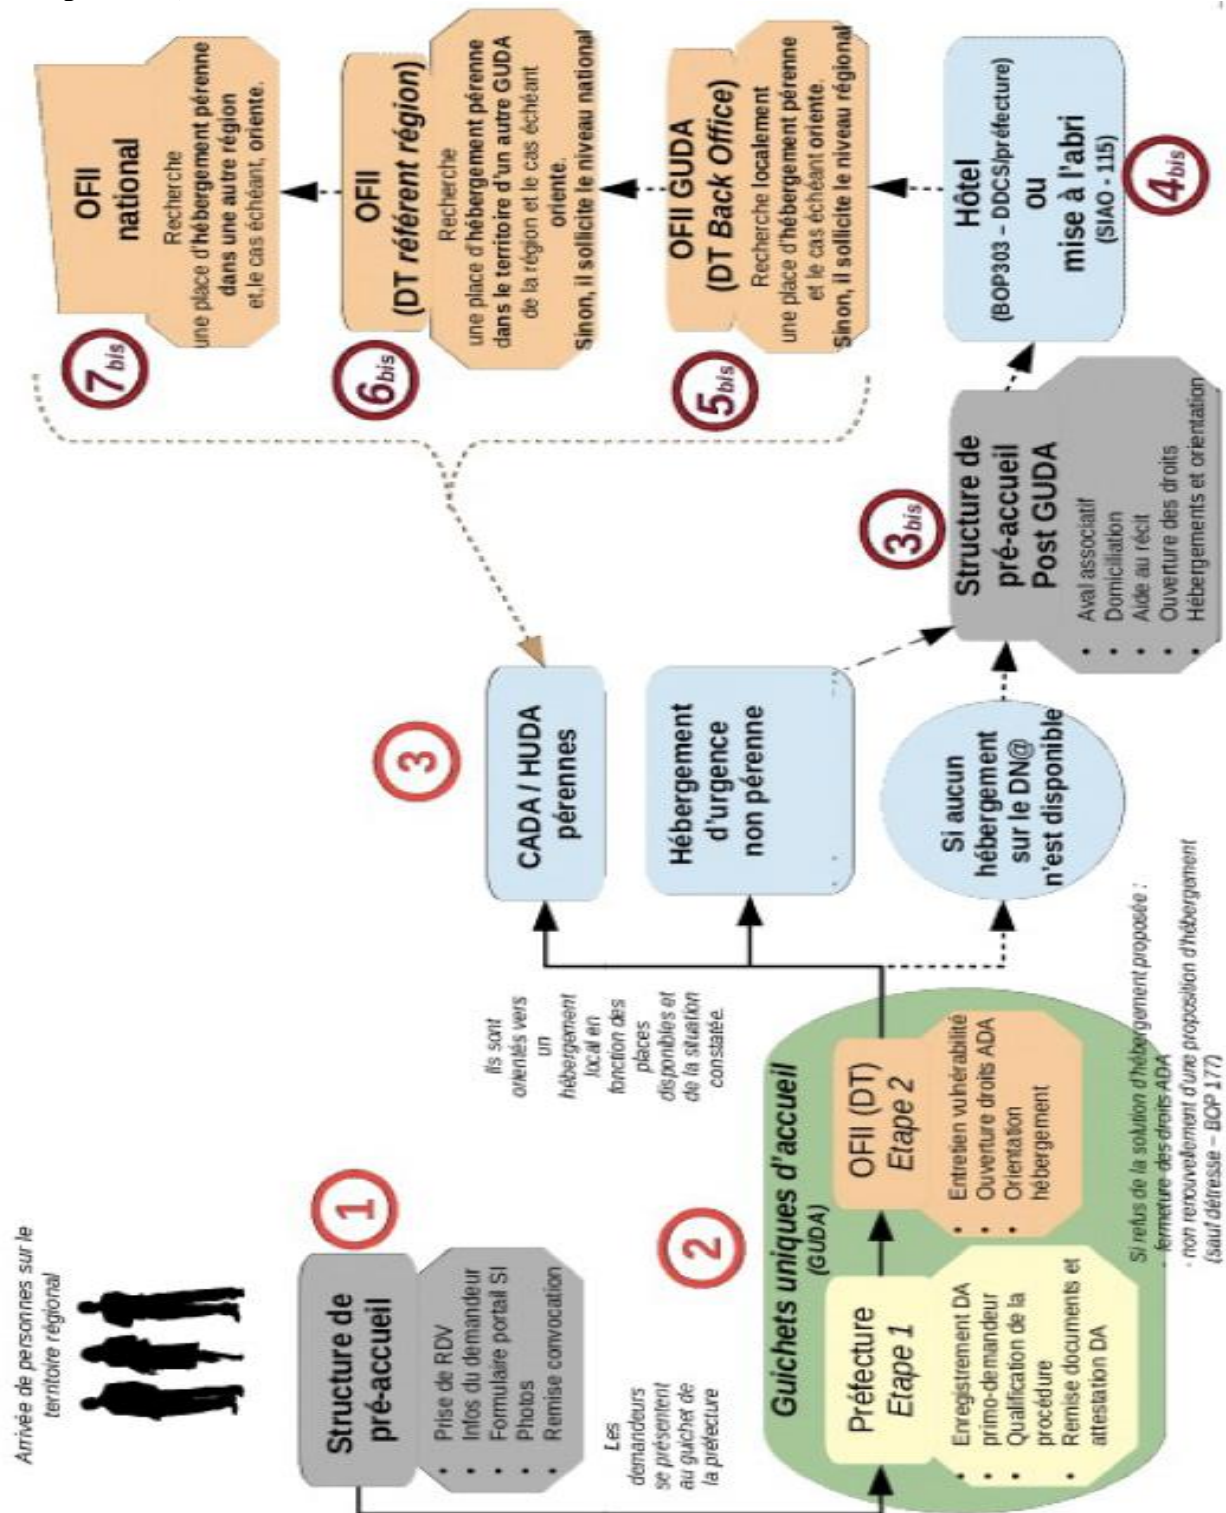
Arrivée de personnes sur le territoire régional

1

Structure de pré-accueil

- Prise de RDV
- Infos du demandeur
- Formulaire portail SI
- Photos
- Remise convocation

Les demandeurs se présentent au guichet de la préfecture

2

Guichets uniques d'accueil (GUDA)

Préfecture Etape 1

- Enregistrement DA primo-demandeur
- Qualification de la procédure
- Remise documents et attestation DA

OFII (DT) Etape 2

- Entretien vulnérabilité
- Ouverture droits ADA
- Orientation hébergement

Si refus de la solution d'hébergement proposée :
- fermeture des droits ADA
- non renouvellement d'une proposition d'hébergement (sauf détresse – BOP 177)

Ils sont orientés vers un hébergement local en fonction des places disponibles et de la situation constatée.

3

CADA / HUDA pérennes

Hébergement d'urgence non pérenne

Si aucun hébergement sur le DN@ n'est disponible

3bis

Structure de pré-accueil Post GUDA

- Aval associatif
- Domiciliation
- Aide au récit
- Ouverture des droits
- Hébergements et orientation

4bis

Hôtel (BOP303 – DDCS/préfecture) ou mise à l'abri (SIAO - 115)

5bis

OFII GUDA (DT Back Office)
Recherche localement une place d'hébergement pérenne et le cas échéant oriente.
Sinon, il sollicite le niveau régional

6bis

OFII (DT référent région)
Recherche une place d'hébergement pérenne dans le territoire d'un autre GUDA de la région et le cas échéant oriente.
Sinon, il sollicite le niveau national

7bis

OFII national
Recherche une place d'hébergement pérenne dans une autre région et le cas échéant, oriente.